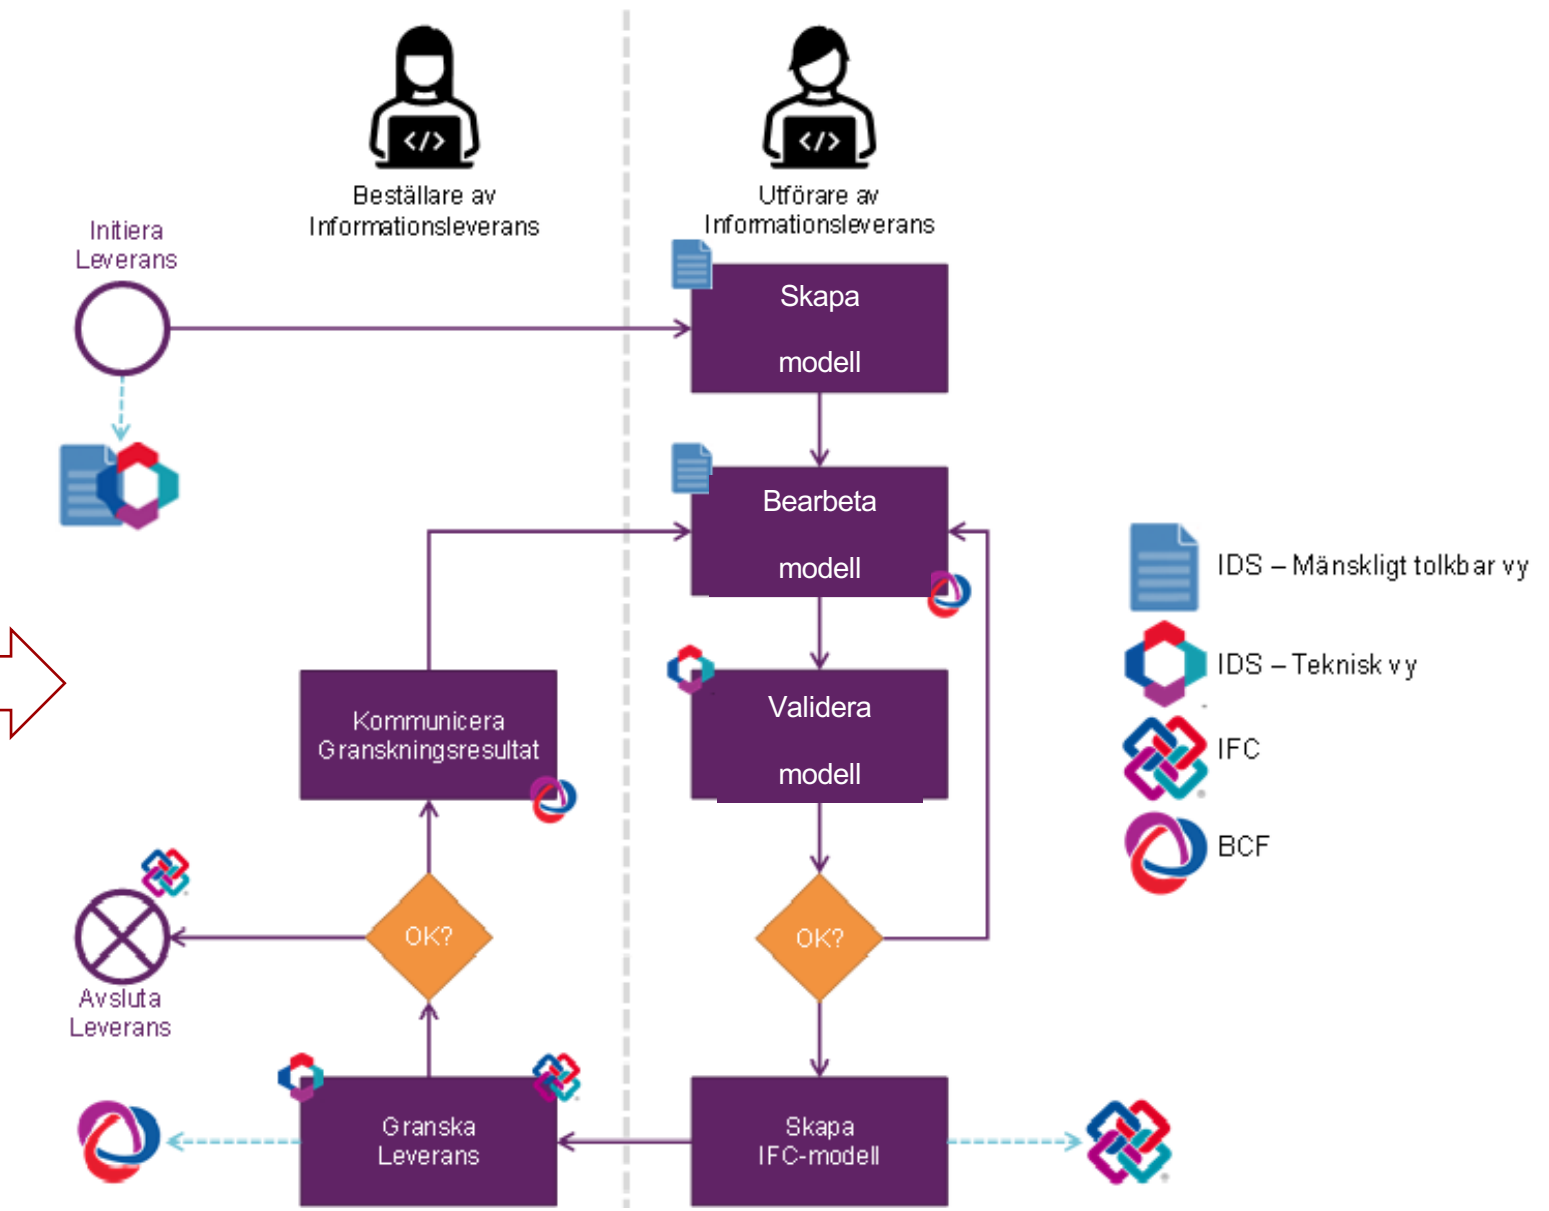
Beställare av Informationsleverans

Utförare av Informationsleverans

Initiera Leverans

Skapa

modell

Bearbeta

modell

Validera

modell

Kommunicera Granskningsresultat

OK?

OK?

Avsluta Leverans

Granska Leverans

Skapa IFC-modell

IDS – Mänskligt tolkbar vy

IDS – Teknisk vy

IFC

BCF